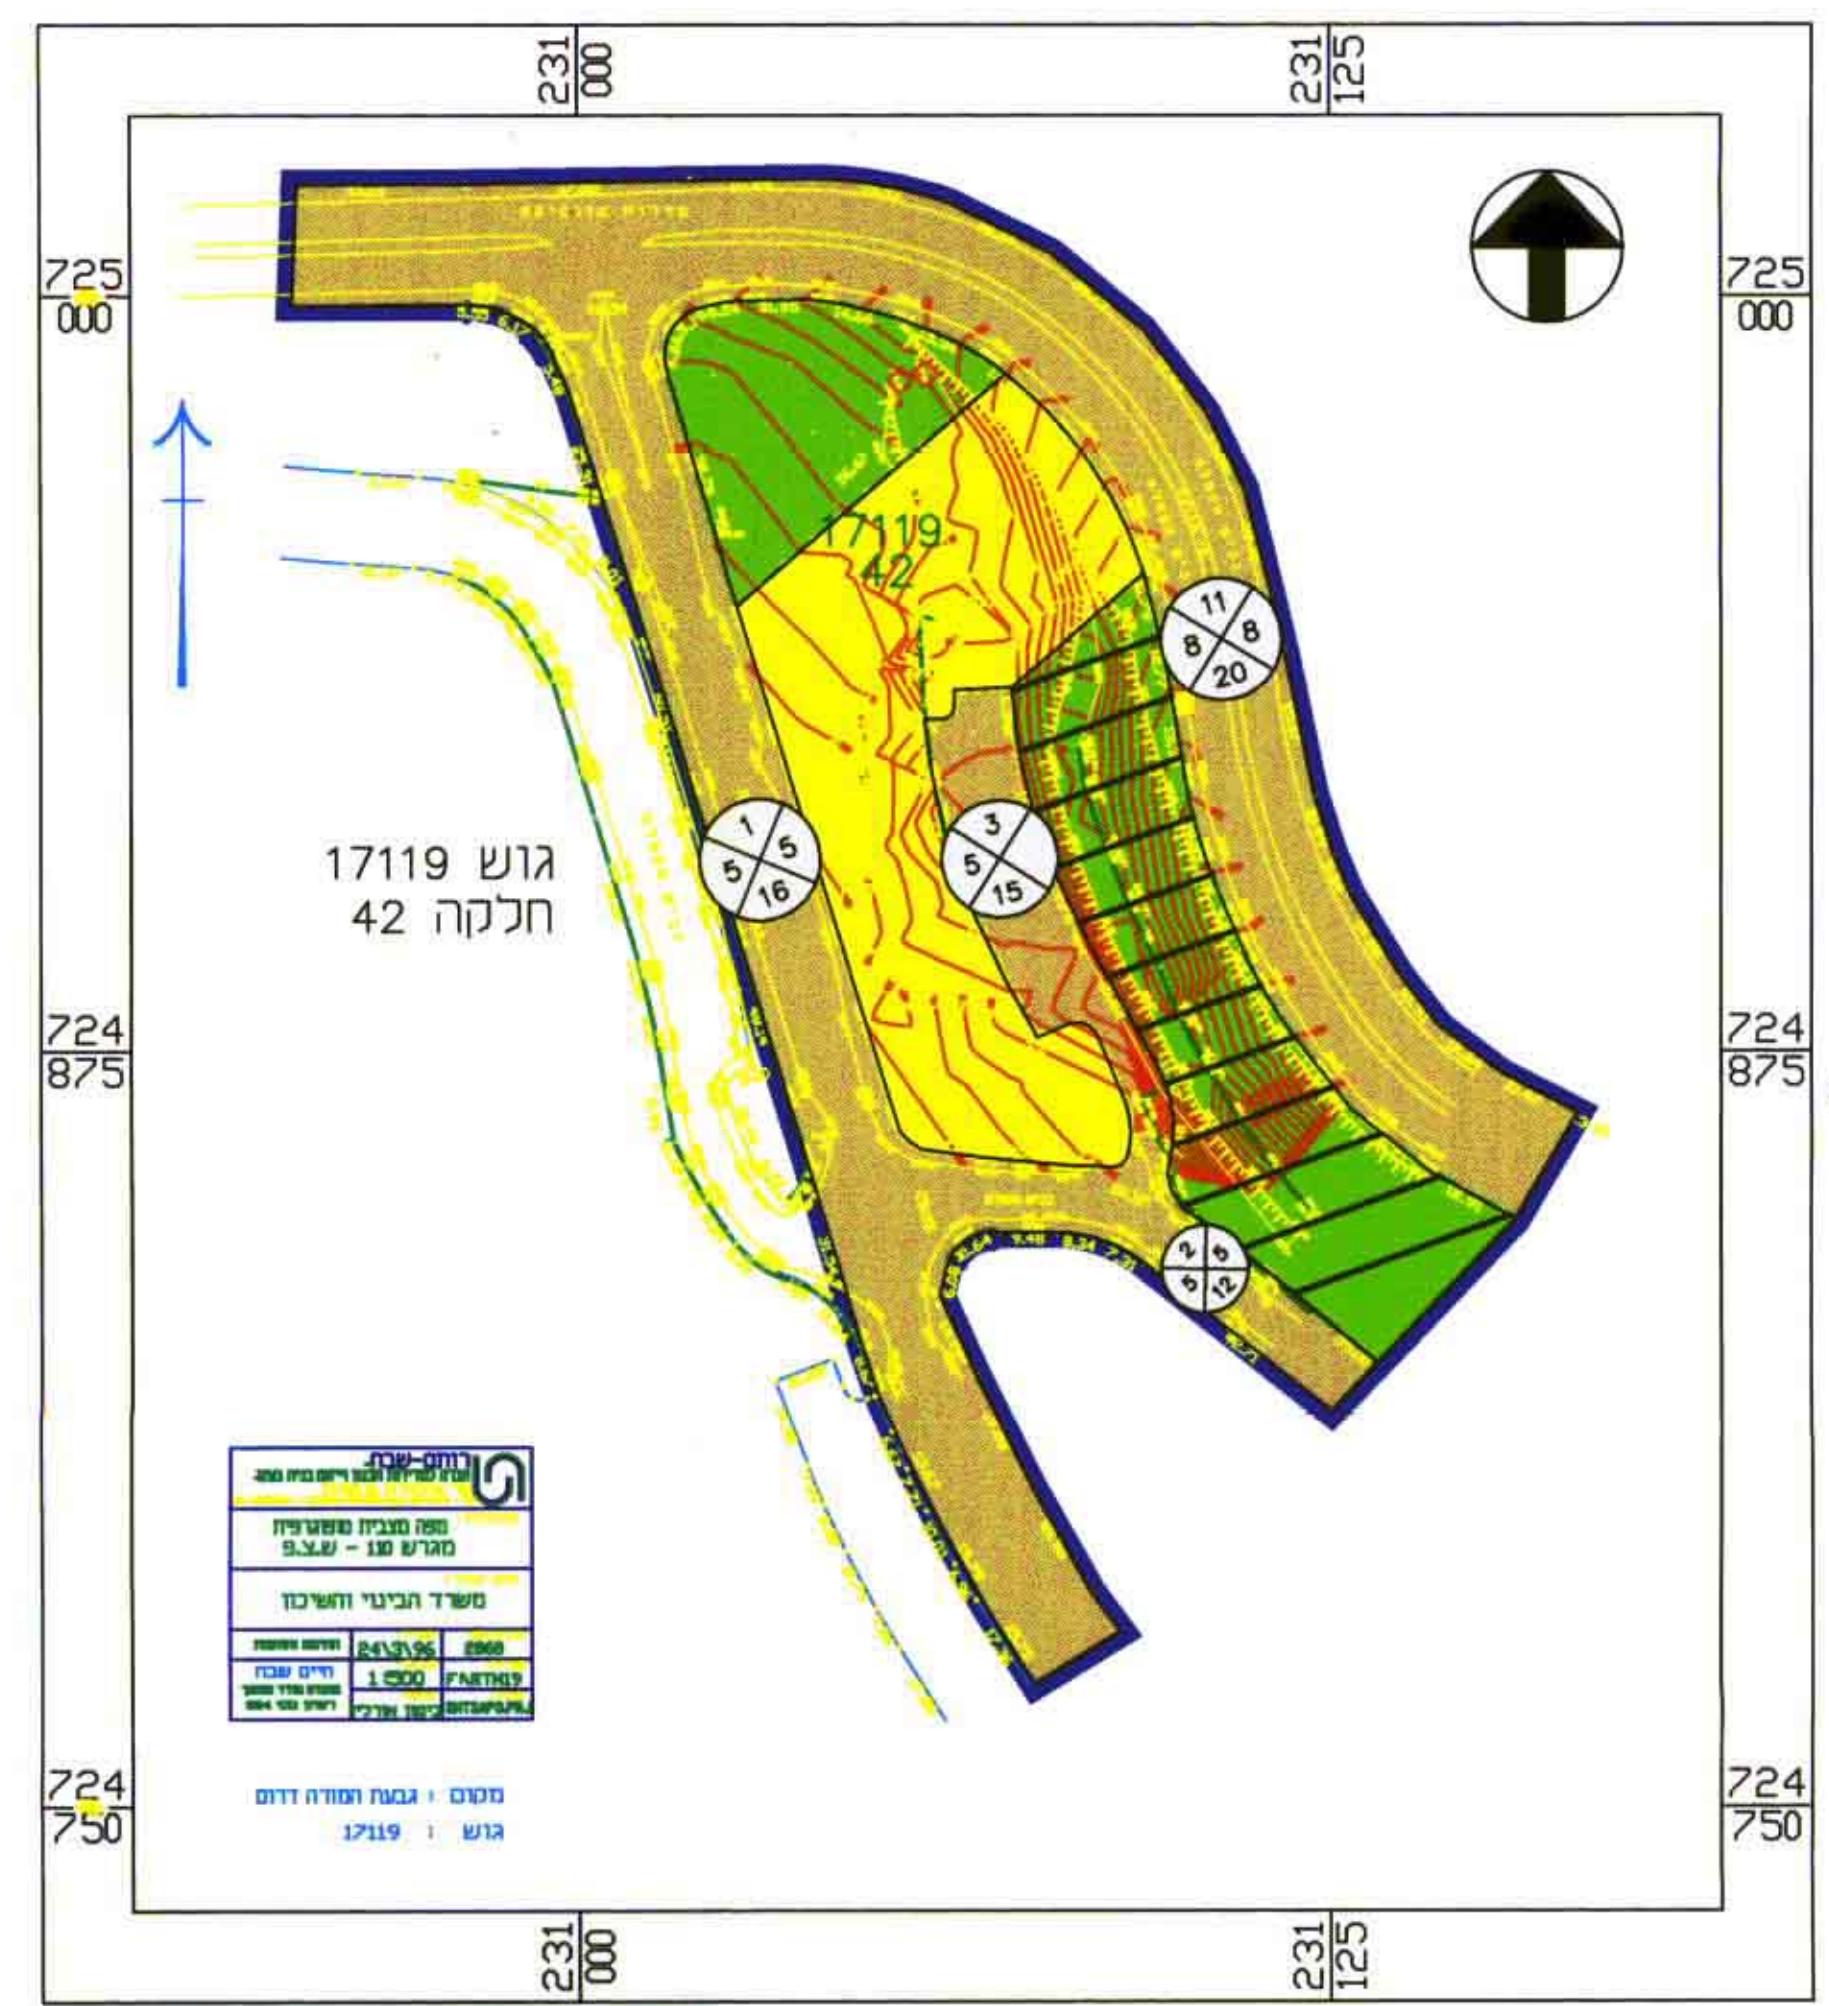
231 000

231 125

725 000

725 000

17119 42

11 8 8 20

1 5 5 16

3 5 5 15

2 6 5 12

גוש 17119
חלקה 42

724 875

724 875

רותם-שבת
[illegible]

מפה מצבית טופוגרפית
מגרש 130 - ש.צ.9

משרד הבינוי והשיכון

| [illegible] | 24\3\96 | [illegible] |
|---|---|---|
| חיים שבת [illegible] | 1:500 | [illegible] |
| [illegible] | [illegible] | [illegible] |

מקום : גבעת המורה דרום
גוש : 17119

724 750

724 750

231 000

231 125